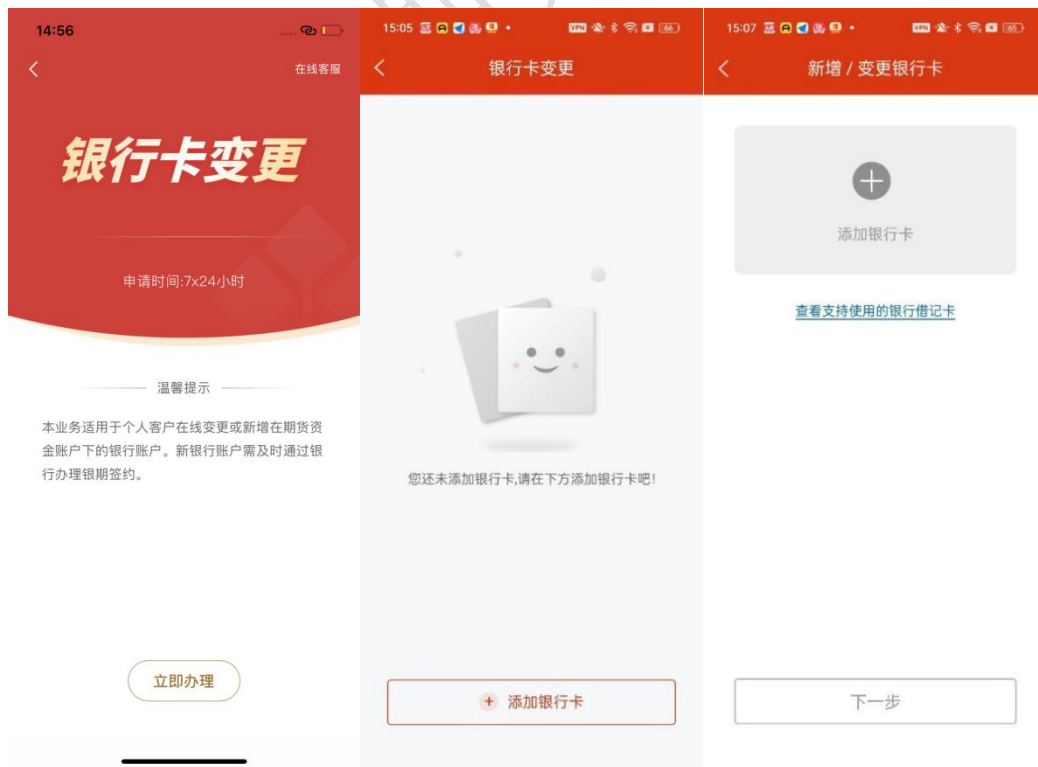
14:56

在线客服

银行卡变更

申请时间:7x24小时

温馨提示

本业务适用于个人客户在线变更或新增在期货资金账户下的银行账户。新银行账户需及时通过银行办理银期签约。

立即办理

15:05

银行卡变更

您还未添加银行卡,请在下方添加银行卡吧!

添加银行卡

15:07

新增 / 变更银行卡

添加银行卡

查看支持使用的银行借记卡

下一步